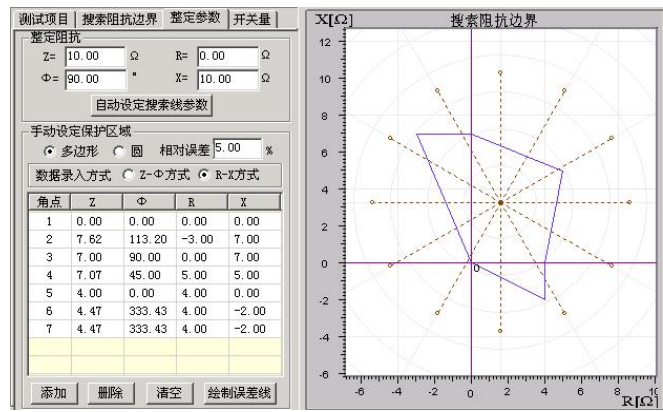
测试项目 | 搜索阻抗边界 | 整定参数 | 开关量

整定阻抗
Z= 10.00 Ω  R= 0.00 Ω
Φ= 90.00 °  X= 10.00 Ω
自动设定搜索线参数

手动设定保护区域
多边形  圆  相对误差 5.00 %
数据录入方式  Z-Φ方式  R-X方式

| 角点 | Z | Φ | R | X |
|---|---|---|---|---|
| 1 | 0.00 | 0.00 | 0.00 | 0.00 |
| 2 | 7.62 | 113.20 | -3.00 | 7.00 |
| 3 | 7.00 | 90.00 | 0.00 | 7.00 |
| 4 | 7.07 | 45.00 | 5.00 | 5.00 |
| 5 | 4.00 | 0.00 | 4.00 | 0.00 |
| 6 | 4.47 | 333.43 | 4.00 | -2.00 |
| 7 | 4.47 | 333.43 | 4.00 | -2.00 |

添加 删除 清空 绘制误差线

X[Ω] 搜索阻抗边界
12 10 8 6 4 2 0 -2 -4 -6
0
-6 -4 -2 0 2 4 6 8 10
R[Ω]